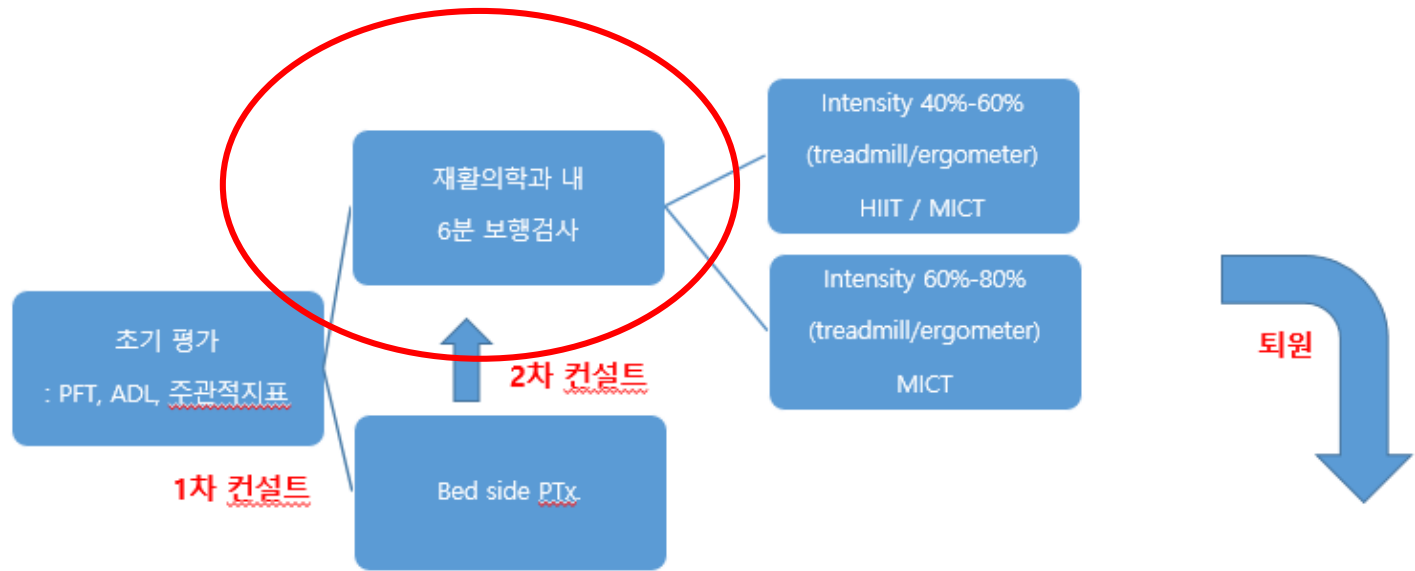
초기 평가
: PFT, ADL, 주관적지표

1차 컨설트

재활의학과 내
6분 보행검사

2차 컨설트

Bed side PTx.

Intensity 40%-60%
(treadmill/ergometer)
HIIT / MICT

Intensity 60%-80%
(treadmill/ergometer)
MICT

퇴원